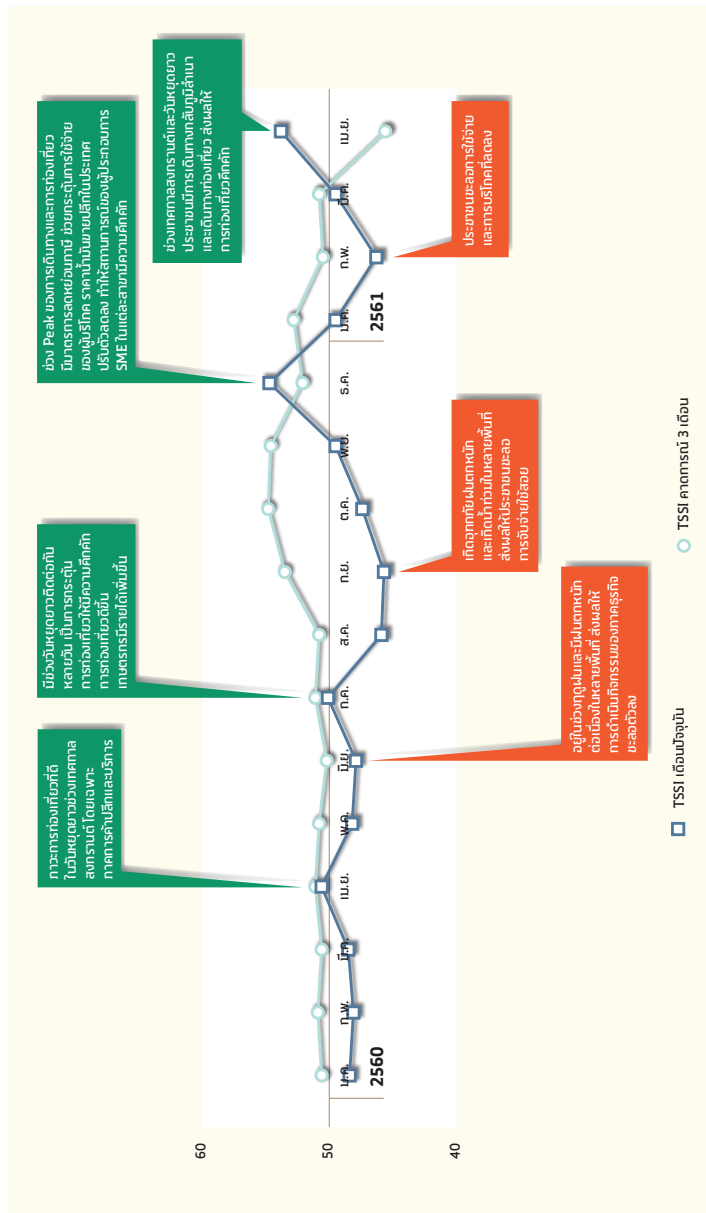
60
50
40

2560
ม.ค.
ก.พ.
มี.ค.
เม.ย.
พ.ค.
มิ.ย.
ก.ค.
ส.ค.
ก.ย.
ต.ค.
พ.ย.
ธ.ค.
2561
ม.ค.
ก.พ.
มี.ค.
เม.ย.

ภาวะการท่องเที่ยวที่ดีในวันหยุดยาวช่วงเทศกาลสงกรานต์ โดยเฉพาะภาคการค้าปลีกและบริการ

มีช่วงวันหยุดยาวติดต่อกันหลายวัน เป็นการกระตุ้นการท่องเที่ยวให้มีความคึกคัก การท่องเที่ยวดีขึ้น เกษตรกรมีรายได้เพิ่มขึ้น

อยู่ในช่วงฤดูฝนและมีฝนตกหนักต่อเนื่องในหลายพื้นที่ ส่งผลให้การดำเนินกิจกรรมของภาคธุรกิจชะลอตัวลง

เกิดอุทกภัยฝนตกหนักและเกิดน้ำท่วมในหลายพื้นที่ ส่งผลให้ประชาชนชะลอการจับจ่ายใช้สอย

ช่วง Peak ของการเดินทางและการท่องเที่ยว มีมาตรการลดหย่อนภาษี ช่วยกระตุ้นการใช้จ่ายของผู้บริโภค ราคาน้ำมันขายปลีกในประเทศปรับตัวลดลง ทำให้สถานการณ์ของผู้ประกอบการ SME ในแต่ละสาขามีความคึกคัก

ประชาชนชะลอการใช้จ่ายและการบริโภคที่ลดลง

ช่วงเทศกาลสงกรานต์และวันหยุดยาว ประชาชนมีการเดินทางกลับภูมิลำเนาและเดินทางท่องเที่ยว ส่งผลให้การท่องเที่ยวคึกคัก

TSSI เดือนปัจจุบัน
TSSI คาดการณ์ 3 เดือน